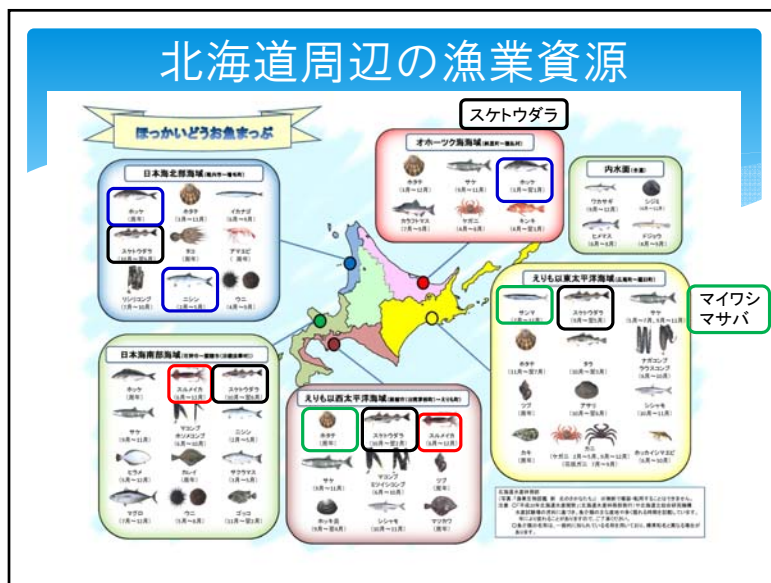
北海道周辺の漁業資源

ほっかいどうお魚まっぷ

スケトウダラ

オホーツク海海域
ホタテ (1月～12月)
サケ (9月～11月)
ホッケ (1月～12月)
カラフトマス
ケガニ
キンキ

内水面
ワカサギ
シジミ
ヒメマス
ヌマガイ

日本海北部海域
ホッケ (周年)
ホタテ (1月～11月)
イカナゴ
スケトウダラ (10月～翌3月)
タコ
アマエビ
ソウハチ
ニシン (1月～5月)
ウニ

えりも以東太平洋海域
マイワシ
マサバ
サンマ
スケトウダラ (10月～翌3月)
サケ (9月～11月)
ホタテ
タラ
ナガコンブ
ラウスコンブ
ツブ
アサリ
シシャモ
カキ
ケガニ
ホッカイシマエビ

日本海南部海域
ホッケ (周年)
スルメイカ (6月～11月)
スケトウダラ (10月～翌3月)
マコンブ
ホソメコンブ
ニシン
サケ (9月～11月)
カレイ
サクラマス
ヒラメ
マグロ
ウニ
ゴッコ

えりも以西太平洋海域
ホタテ (周年)
スケトウダラ (10月～翌3月)
スルメイカ (6月～12月)
サケ (9月～11月)
マコンブ
ミツイシコンブ
ツブ
ホッキ貝
シシャモ (10月～11月)
マツカワ